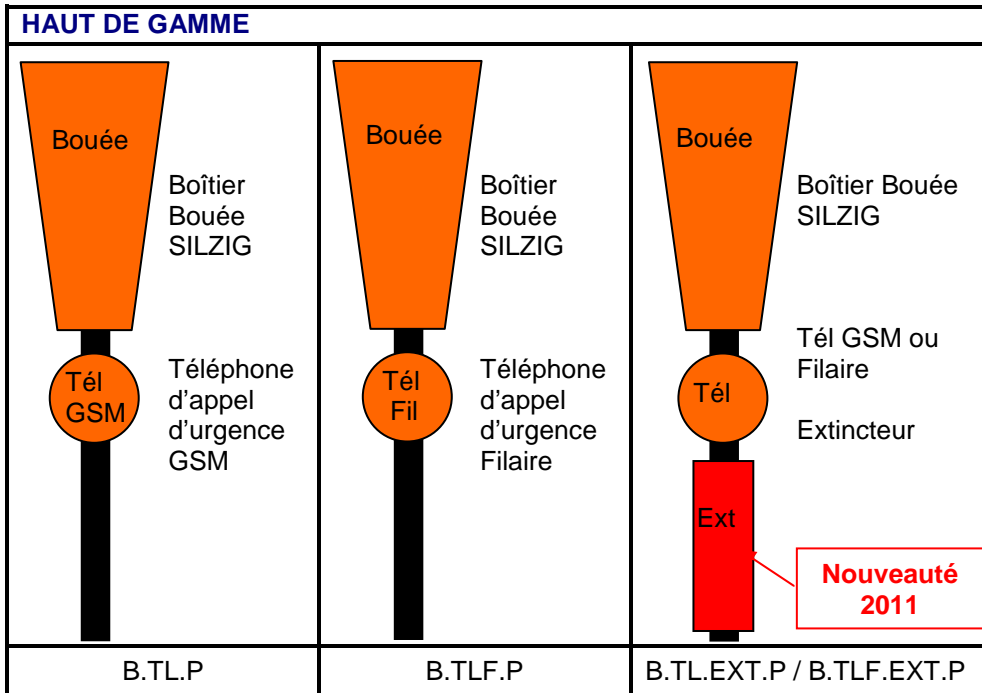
HAUT DE GAMME

| Bouée<br>Boîtier Bouée SILZIG<br>Tél GSM<br>Téléphone d'appel d'urgence GSM | Bouée<br>Boîtier Bouée SILZIG<br>Tél Fil<br>Téléphone d'appel d'urgence Filaire | Bouée<br>Boîtier Bouée SILZIG<br>Tél<br>Tél GSM ou Filaire<br>Extincteur<br>Ext<br>Nouveauté 2011 |
|---|---|---|
| B.TL.P | B.TLF.P | B.TL.EXT.P / B.TLF.EXT.P |